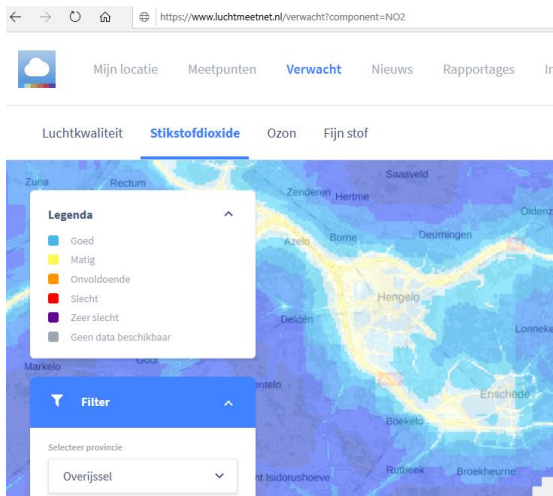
https://www.luchtmeetnet.nl/verwacht?component=NO2

Mijn locatie Meetpunten Verwacht Nieuws Rapportages I

Luchtkwaliteit Stikstofdioxide Ozon Fijn stof

Legenda
Goed
Matig
Onvoldoende
Slecht
Zeer slecht
Geen data beschikbaar

Filter
Selecteer provincie
Overijssel

Zuna
Rectum
Zenderen
Hertme
Saasveld
Oldenz
Azelo
Borne
Deurningen
Hengelo
Delden
Lonneke
Markelo
Goor
ntelo
Enschede
Boekelo
Rutbeek
Broekheurne
t Isidorushoeve